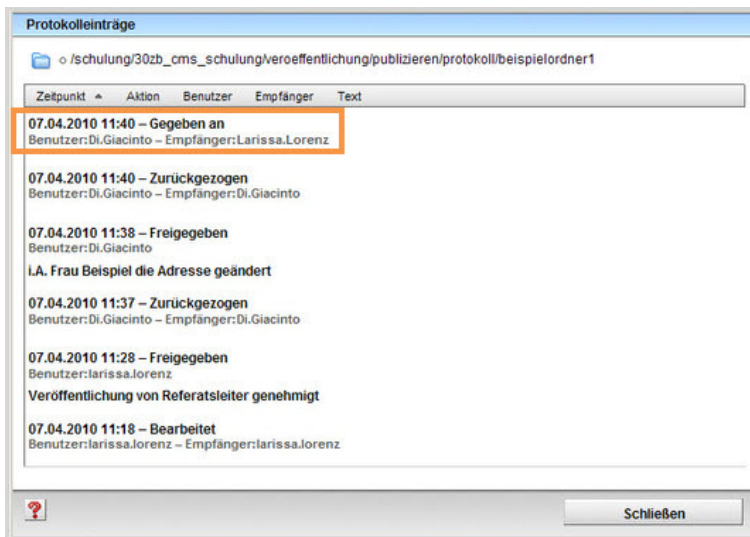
Protokolleinträge

o /schulung/30zb_cms_schulung/veroeffentlichung/publizieren/protokoll/beispielordner1

Zeitpunkt ▲ Aktion Benutzer Empfänger Text

07.04.2010 11:40 – Gegeben an
Benutzer:Di.Giacinto – Empfänger:Larissa.Lorenz

07.04.2010 11:40 – Zurückgezogen
Benutzer:Di.Giacinto – Empfänger:Di.Giacinto

07.04.2010 11:38 – Freigegeben
Benutzer:Di.Giacinto
i.A. Frau Beispiel die Adresse geändert

07.04.2010 11:37 – Zurückgezogen
Benutzer:Di.Giacinto – Empfänger:Di.Giacinto

07.04.2010 11:28 – Freigegeben
Benutzer:larissa.lorenz
Veröffentlichung von Referatsleiter genehmigt

07.04.2010 11:18 – Bearbeitet
Benutzer:larissa.lorenz – Empfänger:larissa.lorenz

?

Schließen